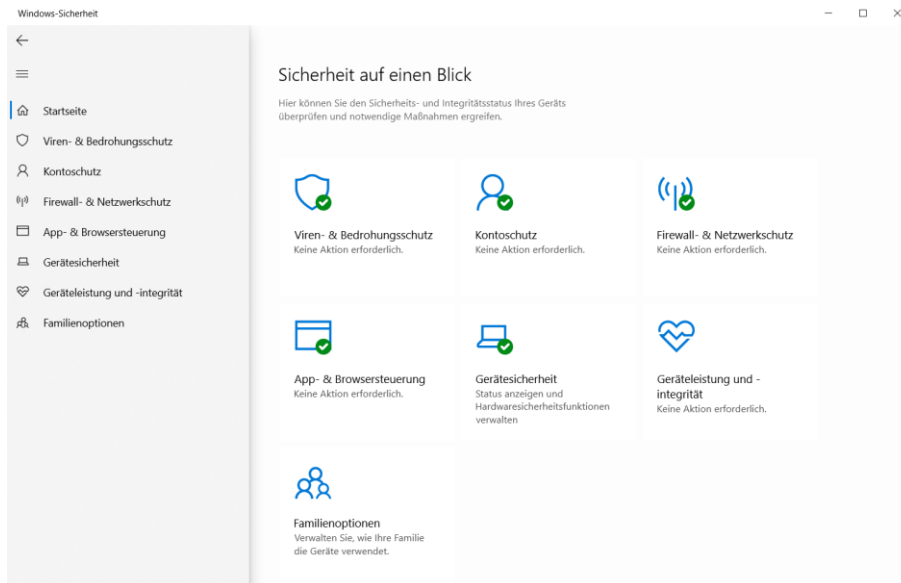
Windows-Sicherheit

Startseite
Viren- & Bedrohungsschutz
Kontoschutz
Firewall- & Netzwerkschutz
App- & Browsersteuerung
Gerätesicherheit
Geräteleistung und -integrität
Familienoptionen

Sicherheit auf einen Blick

Hier können Sie den Sicherheits- und Integritätsstatus Ihres Geräts überprüfen und notwendige Maßnahmen ergreifen.

Viren- & Bedrohungsschutz
Keine Aktion erforderlich.

Kontoschutz
Keine Aktion erforderlich.

Firewall- & Netzwerkschutz
Keine Aktion erforderlich.

App- & Browsersteuerung
Keine Aktion erforderlich.

Gerätesicherheit
Status anzeigen und Hardwaresicherheitsfunktionen verwalten

Geräteleistung und -integrität
Keine Aktion erforderlich.

Familienoptionen
Verwalten Sie, wie Ihre Familie die Geräte verwendet.